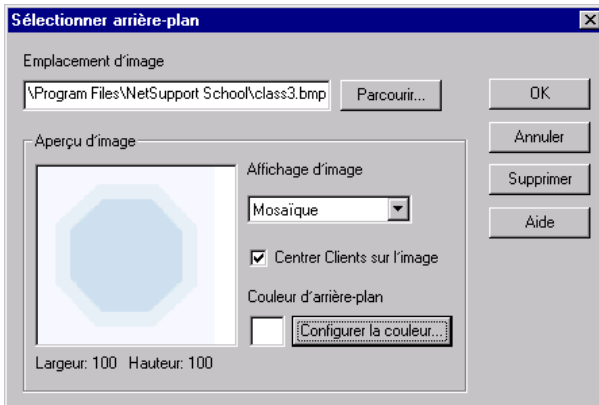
Sélectionner arrière-plan

Emplacement d'image

\Program Files\NetSupport School\class3.bmp

Parcourir...

OK

Annuler

Supprimer

Aide

Aperçu d'image

Affichage d'image

Mosaïque

Centrer Clients sur l'image

Couleur d'arrière-plan

Configurer la couleur...

Largeur: 100 Hauteur: 100